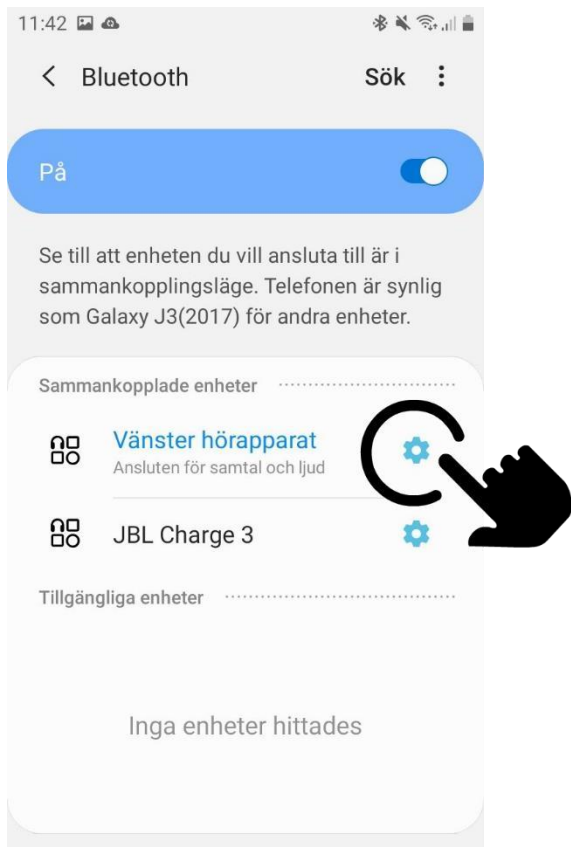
11:42

Bluetooth

Sök

På

Se till att enheten du vill ansluta till är i sammankopplingsläge. Telefonen är synlig som Galaxy J3(2017) för andra enheter.

Sammankopplade enheter

Vänster hörapparat
Ansluten för samtal och ljud

JBL Charge 3

Tillgängliga enheter

Inga enheter hittades